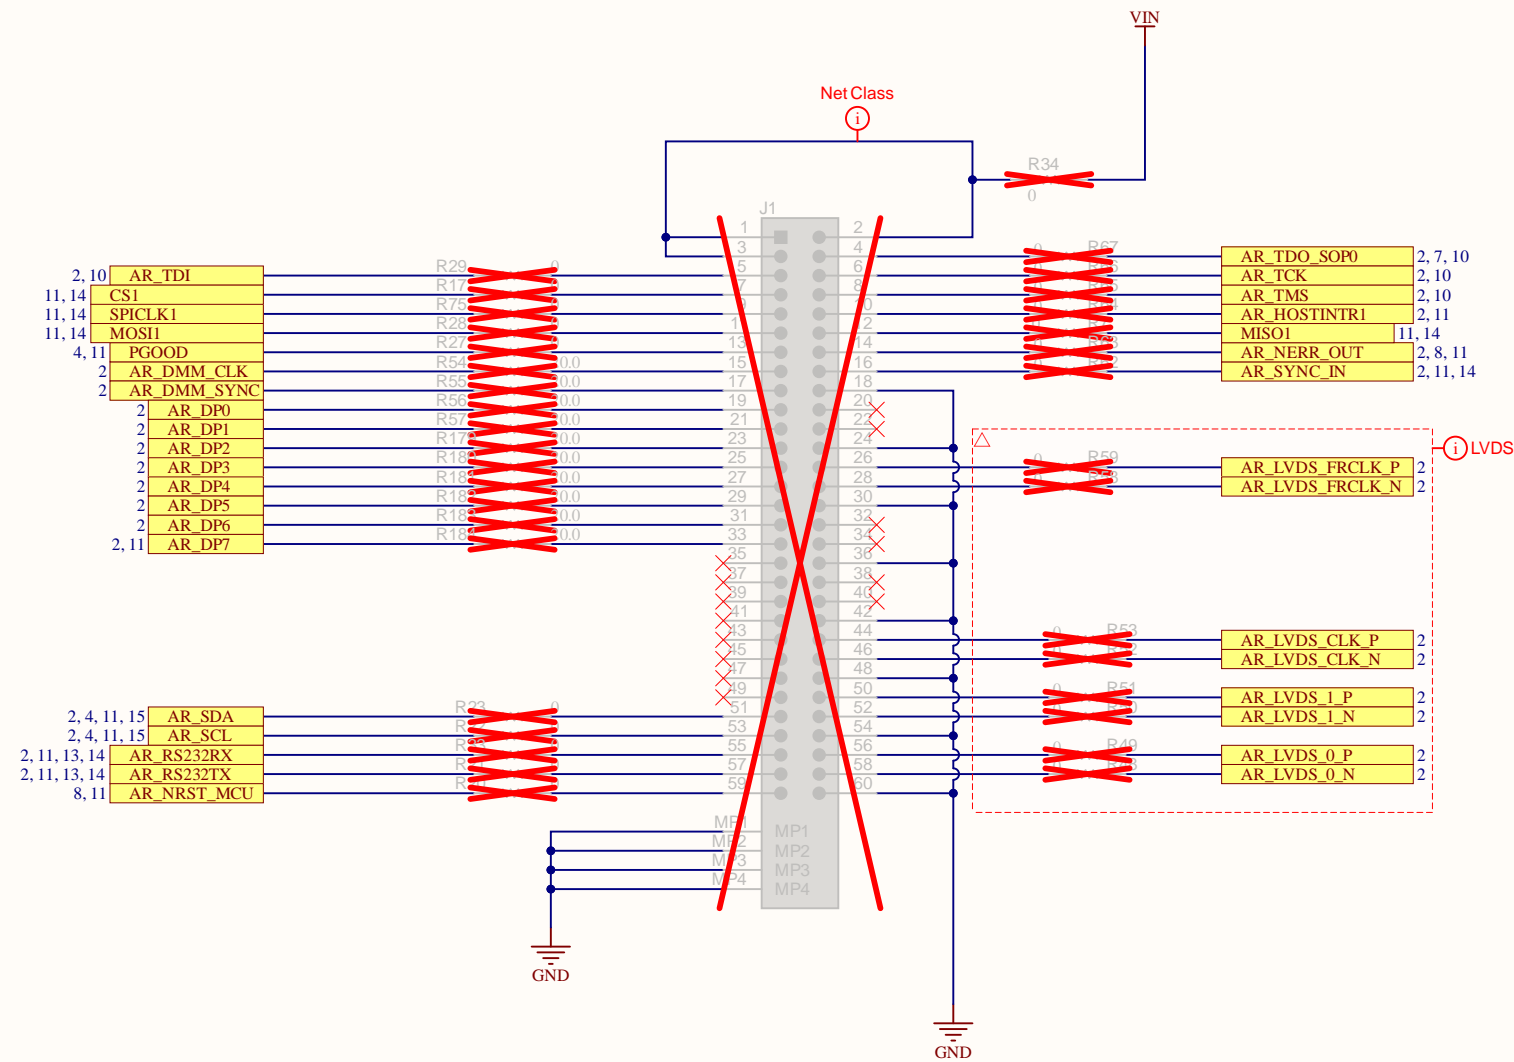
VIN

Net Class

R34
0

J1

1 2
3 4
5 6
7 8
9 10
11 12
13 14
15 16
17 18
19 20
21 22
23 24
25 26
27 28
29 30
31 32
33 34
35 36
37 38
39 40
41 42
43 44
45 46
47 48
49 50
51 52
53 54
55 56
57 58
59 60

MP1 MP1
MP2 MP2
MP3 MP3
MP4 MP4

2, 10 AR_TDI
11, 14 CS1
11, 14 SPICLK1
11, 14 MOSI1
4, 11 PGOOD
2 AR_DMM_CLK
2 AR_DMM_SYNC
2 AR_DP0
2 AR_DP1
2 AR_DP2
2 AR_DP3
2 AR_DP4
2 AR_DP5
2 AR_DP6
2, 11 AR_DP7

R29 0
R17
R75
R28
R27
R54 0.0
R55 0.0
R56 0.0
R57 0.0
R179 0.0
R180 0.0
R181 0.0
R182 0.0
R183 0.0
R184 0.0

R67
AR_TDO_SOP0 2, 7, 10
AR_TCK 2, 10
AR_TMS 2, 10
AR_HOSTINTR1 2, 11
MISO1 11, 14
AR_NERR_OUT 2, 8, 11
AR_SYNC_IN 2, 11, 14

LVDS
R59
AR_LVDS_FRCLK_P 2
AR_LVDS_FRCLK_N 2
R53
AR_LVDS_CLK_P 2
AR_LVDS_CLK_N 2
R51
AR_LVDS_1_P 2
AR_LVDS_1_N 2
R49
AR_LVDS_0_P 2
AR_LVDS_0_N 2

2, 4, 11, 15 AR_SDA
2, 4, 11, 15 AR_SCL
2, 11, 13, 14 AR_RS232RX
2, 11, 13, 14 AR_RS232TX
8, 11 AR_NRST_MCU

R33 0

GND
GND